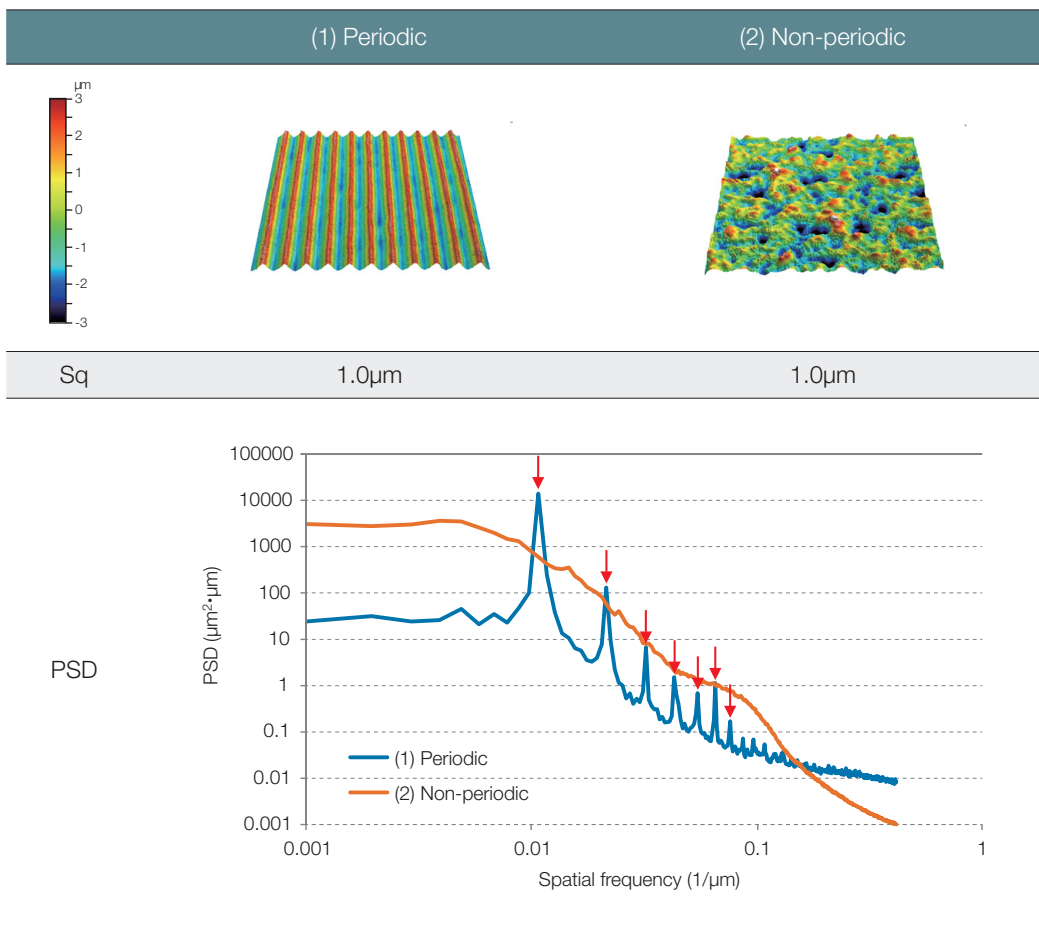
| | (1) Periodic | (2) Non-periodic |
|---|---|---|
| μm 3 2 1 0 -1 -2 -3 | | |
| Sq | 1.0μm | 1.0μm |

PSD

100000
10000
1000
100
10
1
0.1
0.01
0.001

PSD (μm²•μm)

0.001
0.01
0.1
1

Spatial frequency (1/μm)

(1) Periodic
(2) Non-periodic